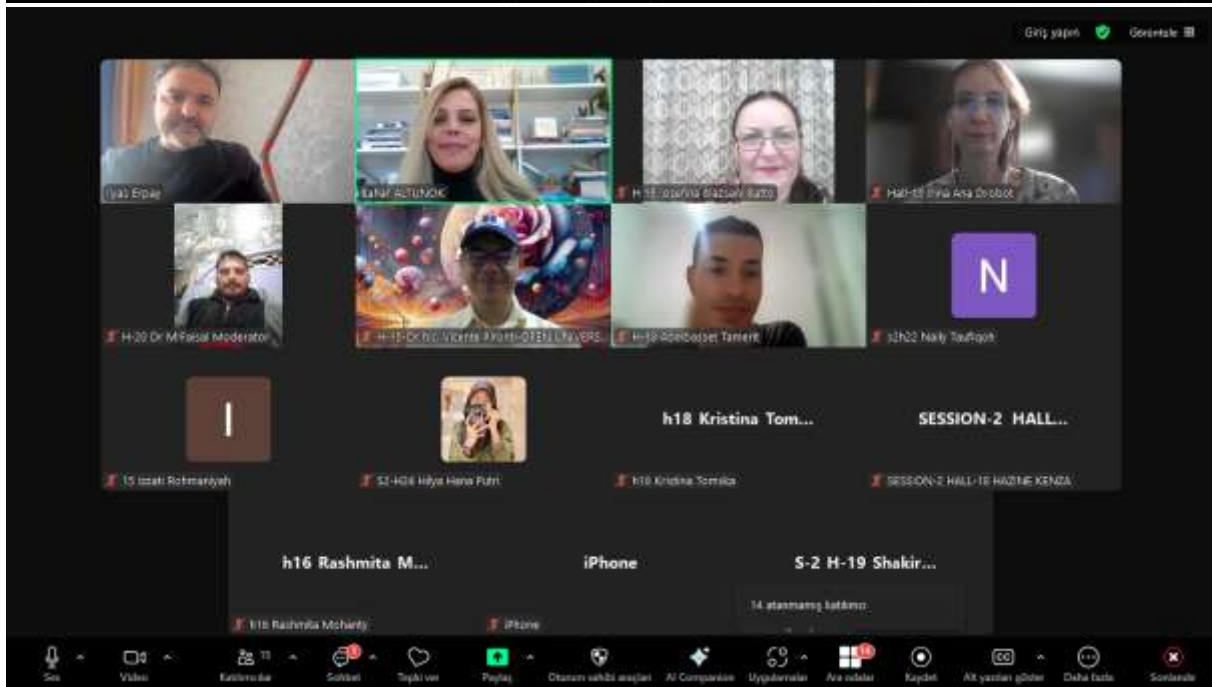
Giriş yapın Görüntüle

İyas Erpay
Bahar ALTUNOK
H-18 Josefina Blažević Katto
Hall-18 Irina Ana Drobot
H-20 Dr M Faisal Moderator
H-15 Dr. Vicente Alonso OTEN UNIVERS...
H-19 Abdelbaset Tament
N
s2h22 Naily Taufiqoh
I
15 Izzati Rohmaniyah
S2-H08 Hilya Hana Putri
h18 Kristina Tom...
h18 Kristina Tomsica
SESSION-2 HALL...
SESSION-2 HALL-18 HAZINE KENZA
h16 Rashmita M...
h16 Rashmita Mohanty
iPhone
iPhone
S-2 H-19 Shakir...
14 atanmamış katılımcı

Ses
Video
Katılımcılar 11
Sohbet
Tepki ver
Paylaş
Oturum sahibi araçları
AI Companion
Uygulamalar
Ara odalar
Kaydet
Alt yazıları göster
Daha fazla
Sonlandır